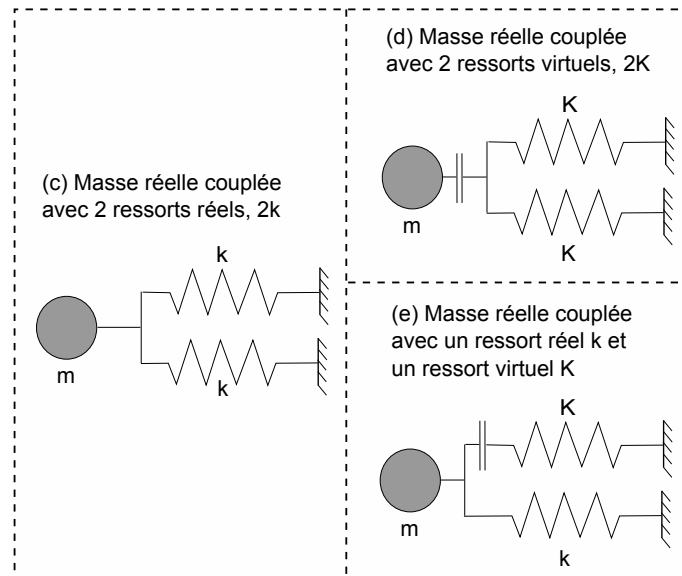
(c) Masse réelle couplée avec 2 ressorts réels, 2k

k

m

k

(d) Masse réelle couplée avec 2 ressorts virtuels, 2K

K

m

K

(e) Masse réelle couplée avec un ressort réel k et un ressort virtuel K

K

m

k